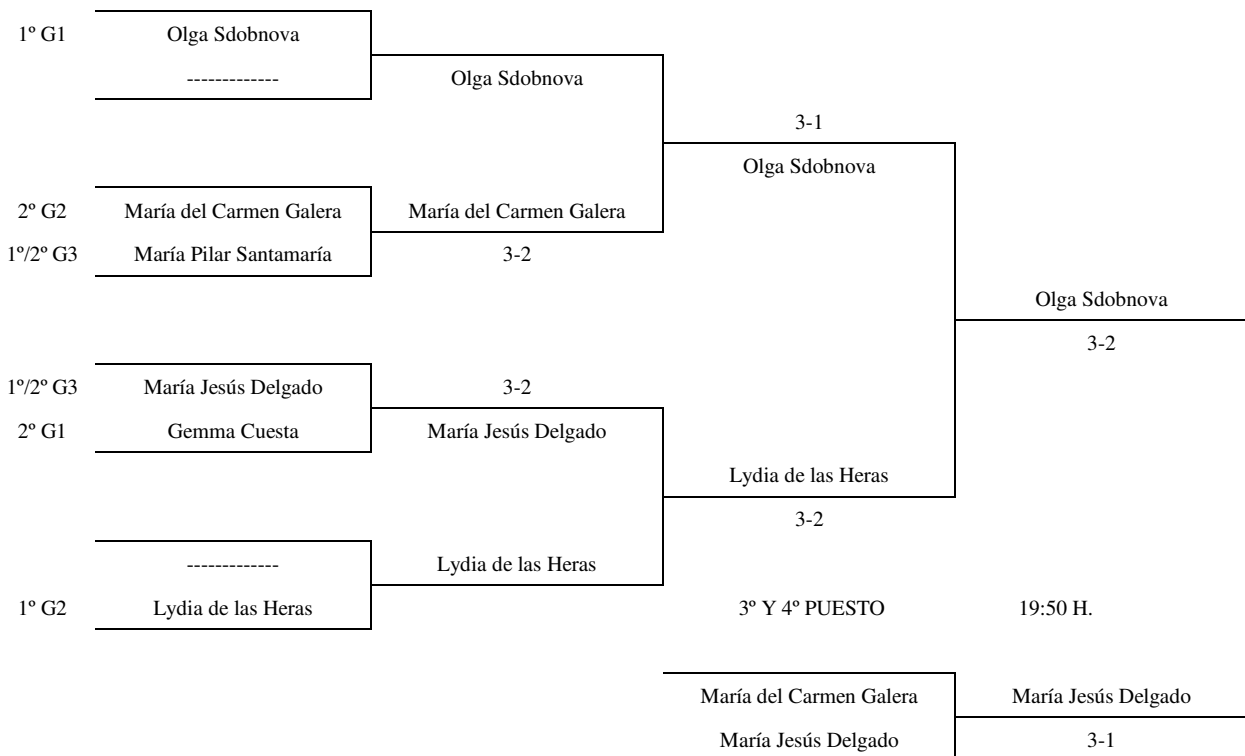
1º G1 Olga Sdobnova
-------------
Olga Sdobnova
3-1
Olga Sdobnova
2º G2 María del Carmen Galera
María del Carmen Galera
1º/2º G3 María Pilar Santamaría
3-2
Olga Sdobnova
3-2
1º/2º G3 María Jesús Delgado
3-2
2º G1 Gemma Cuesta
María Jesús Delgado
Lydia de las Heras
3-2
-------------
Lydia de las Heras
1º G2 Lydia de las Heras
3º Y 4º PUESTO 19:50 H.
María del Carmen Galera
María Jesús Delgado
María Jesús Delgado
3-1